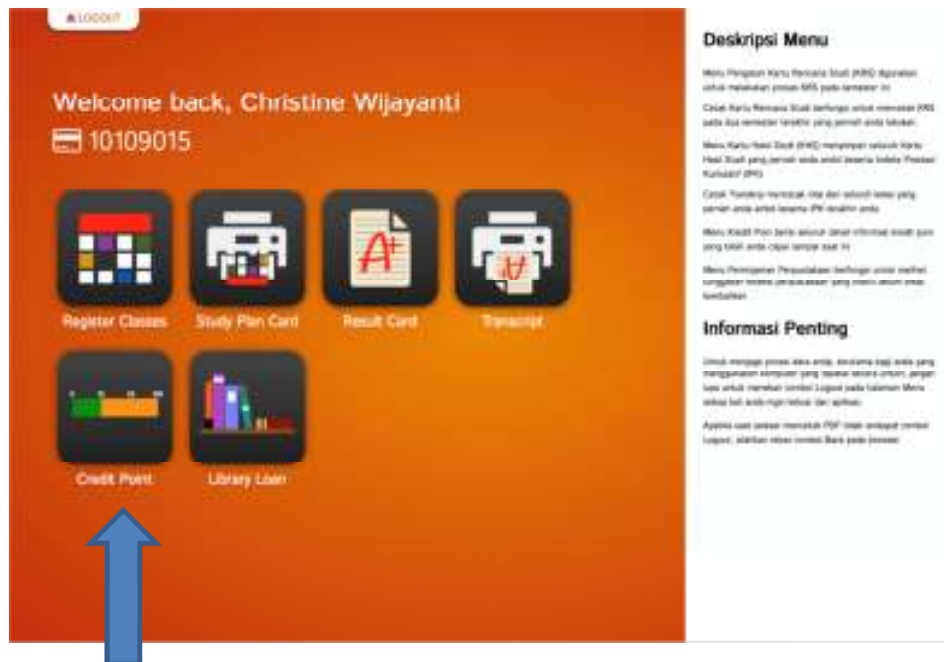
LOGOUT

Welcome back, Christine Wijayanti

10109015

Register Classes
Study Plan Card
Result Card
Transcript
Credit Point
Library Loan

Deskripsi Menu

Menu Pengisian Kartu Rencana Studi (KRS) digunakan untuk melakukan proses KRS pada semester ini.

Cetak Kartu Rencana Studi berfungsi untuk mencetak KRS pada dua semester terakhir yang pernah anda lakukan.

Menu Kartu Hasil Studi (KHS) menyajikan seluruh Kartu Hasil Studi yang pernah anda ambil beserta Indeks Prestasi Kumulatif (IPK).

Cetak Transkrip mencetak nilai dari seluruh kelas yang pernah anda ambil beserta IPK terakhir anda.

Menu Kredit Poin berisi seluruh detail informasi kredit poin yang telah anda capai sampai saat ini.

Menu Peminjaman Perpustakaan berfungsi untuk melihat tunggakan koleksi perpustakaan yang masih belum anda kembalikan.

Informasi Penting

Untuk menjaga privasi data anda, terutama bagi anda yang menggunakan komputer yang dipakai secara umum, jangan lupa untuk menekan tombol Logout pada halaman Menu setiap kali anda ingin keluar dari aplikasi.

Apabila saat selesai mencetak PDF tidak terdapat tombol Logout, silahkan tekan tombol Back pada browser.